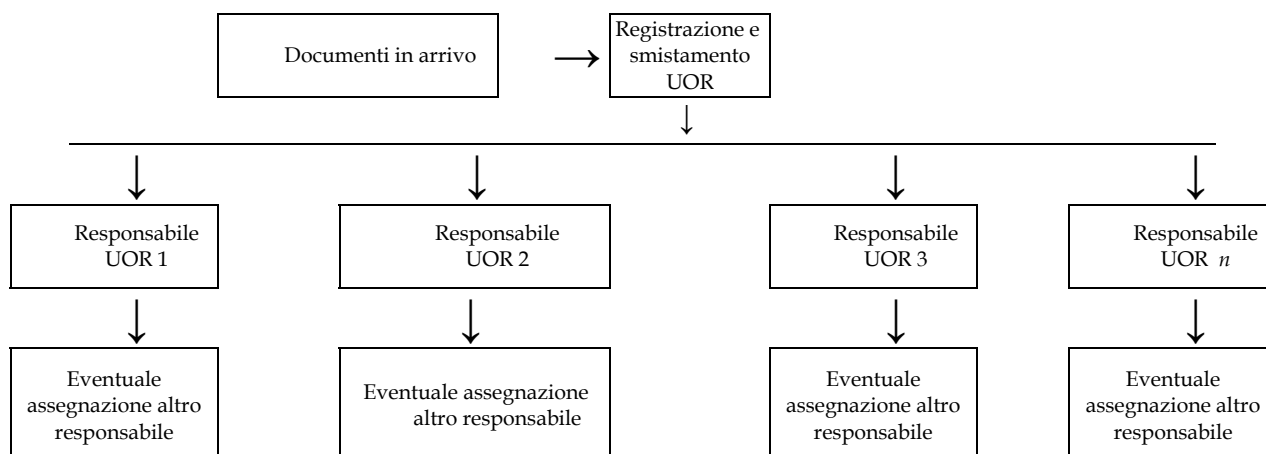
Documenti in arrivo

Registrazione e smistamento UOR

Responsabile UOR 1

Responsabile UOR 2

Responsabile UOR 3

Responsabile UOR $n$

Eventuale assegnazione altro responsabile

Eventuale assegnazione altro responsabile

Eventuale assegnazione altro responsabile

Eventuale assegnazione altro responsabile